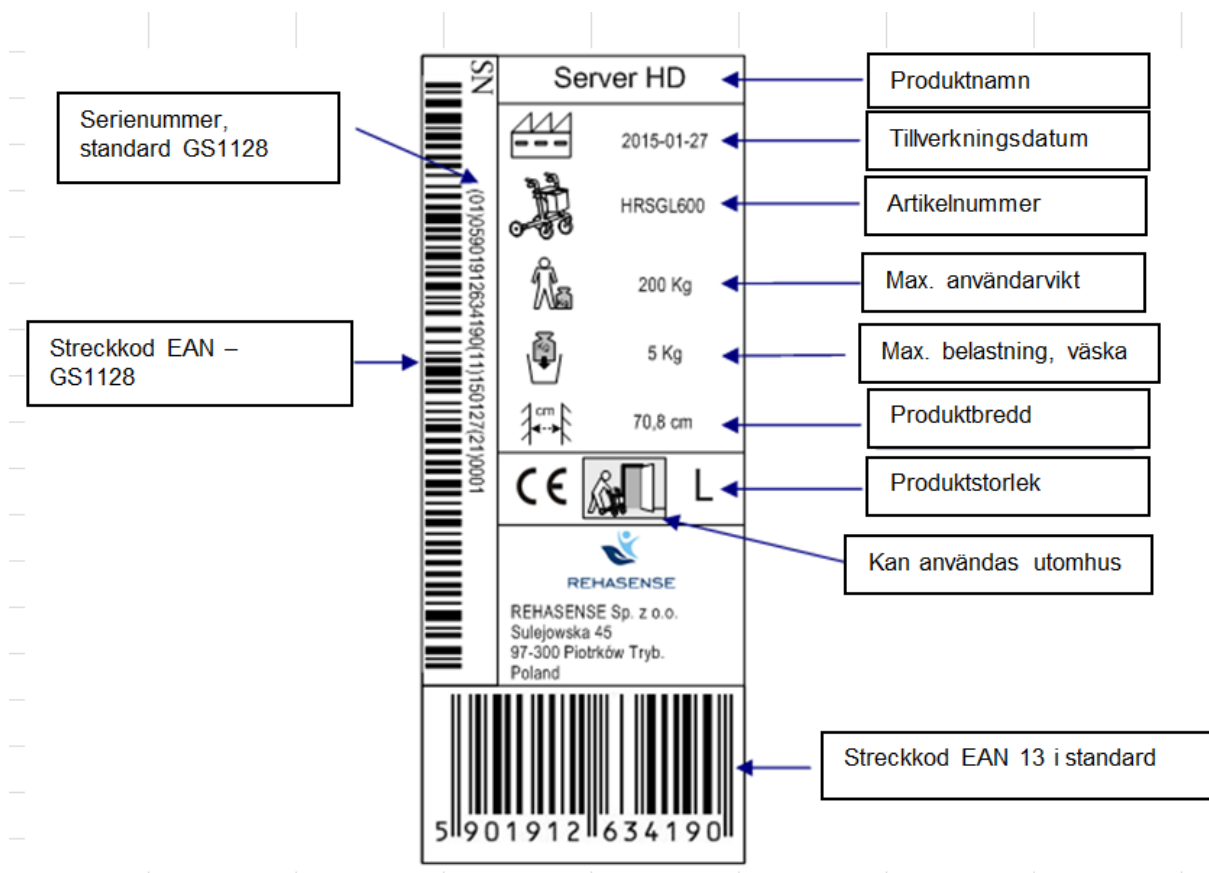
Serienummer, standard GS1128

Streckkod EAN – GS1128

SN

(01)05901912634190(11)150127(21)0001

Server HD

Produktnamn

2015-01-27

Tillverkningsdatum

HRSGL600

Artikelnummer

200 Kg

Max. användarvikt

5 Kg

Max. belastning, väska

cm

70,8 cm

Produktbredd

CE

L

Produktstorlek

Kan användas utomhus

REHASENSE

REHASENSE Sp. z o.o.
Sulejowska 45
97-300 Piotrków Tryb.
Poland

5 901912 634190

Streckkod EAN 13 i standard